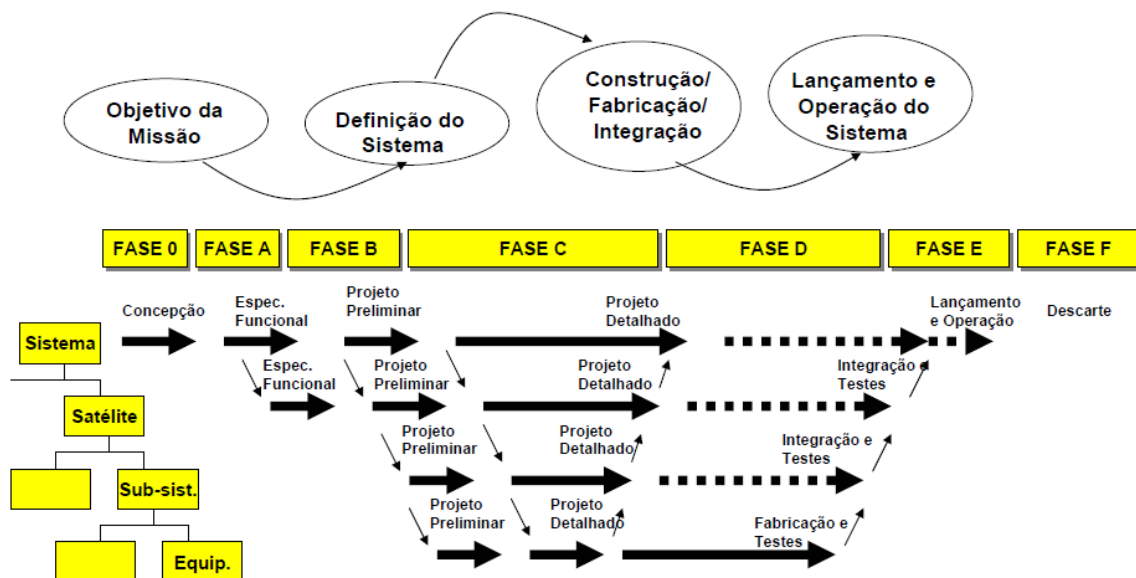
Objetivo da Missão

Definição do Sistema

Construção/ Fabricação/ Integração

Lançamento e Operação do Sistema

FASE 0
FASE A
FASE B
FASE C
FASE D
FASE E
FASE F

Sistema
Satélite
Sub-sist.
Equip.

Concepção
Espec. Funcional
Projeto Preliminar
Projeto Detalhado
Lançamento e Operação
Descarte

Espec. Funcional
Projeto Preliminar
Projeto Detalhado
Integração Testes

Projeto Preliminar
Projeto Detalhado
Integração e Testes

Projeto Preliminar
Projeto Detalhado
Fabricação e Testes